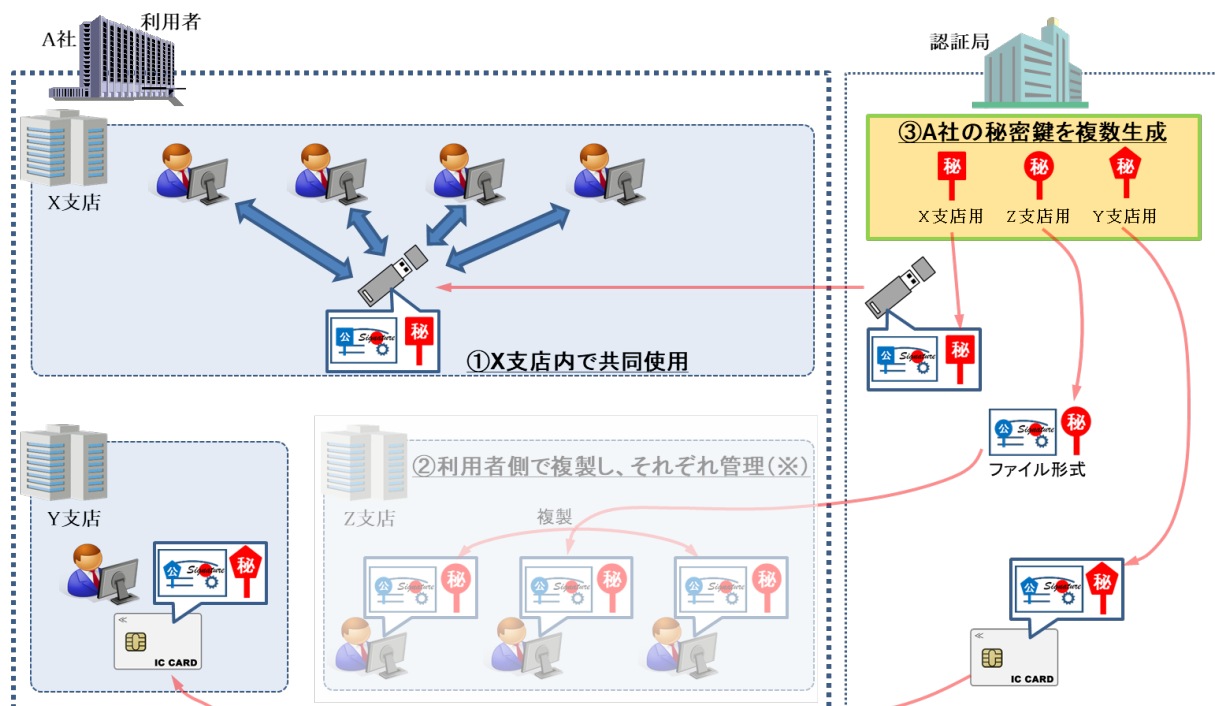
A社 利用者

認証局

X支店

③A社の秘密鍵を複数生成

秘 秘 秘

X支店用 Z支店用 Y支店用

公 Signature 秘

①X支店内で共同使用

公 Signature 秘

公 Signature 秘

ファイル形式

Y支店

②利用者側で複製し、それぞれ管理(※)

Z支店

複製

公 Signature 秘

公 Signature 秘

公 Signature 秘

公 Signature 秘

公 Signature 秘

IC CARD

IC CARD